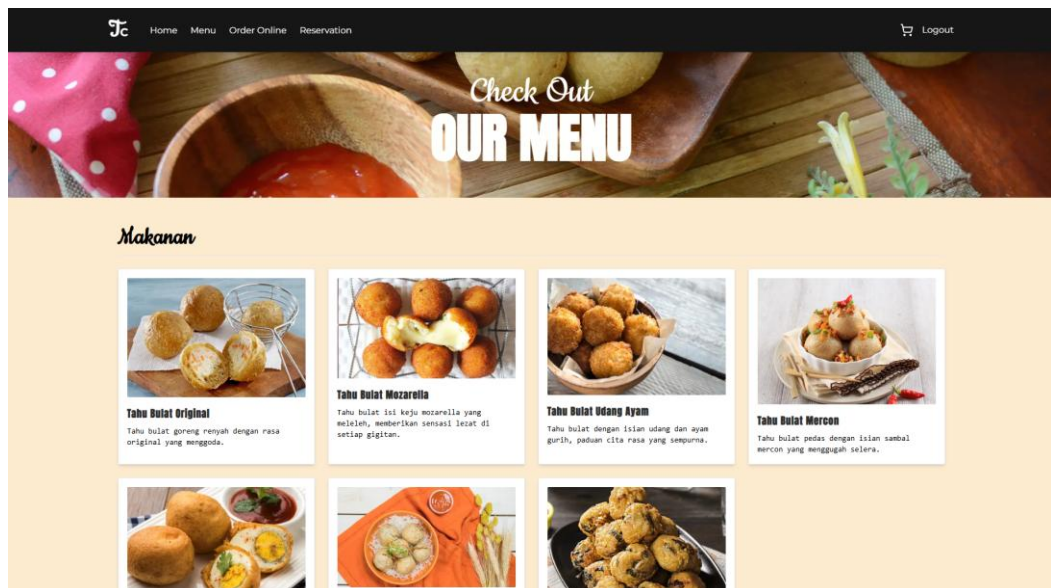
Tc Home Menu Order Online Reservation

Logout

Check Out
OUR MENU

Makanan

Tahu Bulat Original
Tahu bulat goreng renyah dengan rasa original yang menggoda.

Tahu Bulat Mozarella
Tahu bulat isi keju mozarella yang meleleh, memberikan sensasi lezat di setiap gigitan.

Tahu Bulat Udang Ayam
Tahu bulat dengan isian udang dan ayam gurih, paduan cita rasa yang sempurna.

Tahu Bulat Mercon
Tahu bulat pedas dengan isian sambal mercon yang menggugah selera.